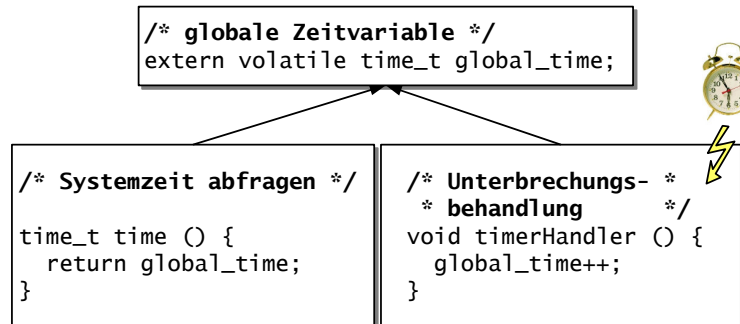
/* globale Zeitvariable */
extern volatile time_t global_time;

/* Systemzeit abfragen */

time_t time () {
  return global_time;
}

/* Unterbrechungs- *
 * behandlung      */
void timerHandler () {
  global_time++;
}